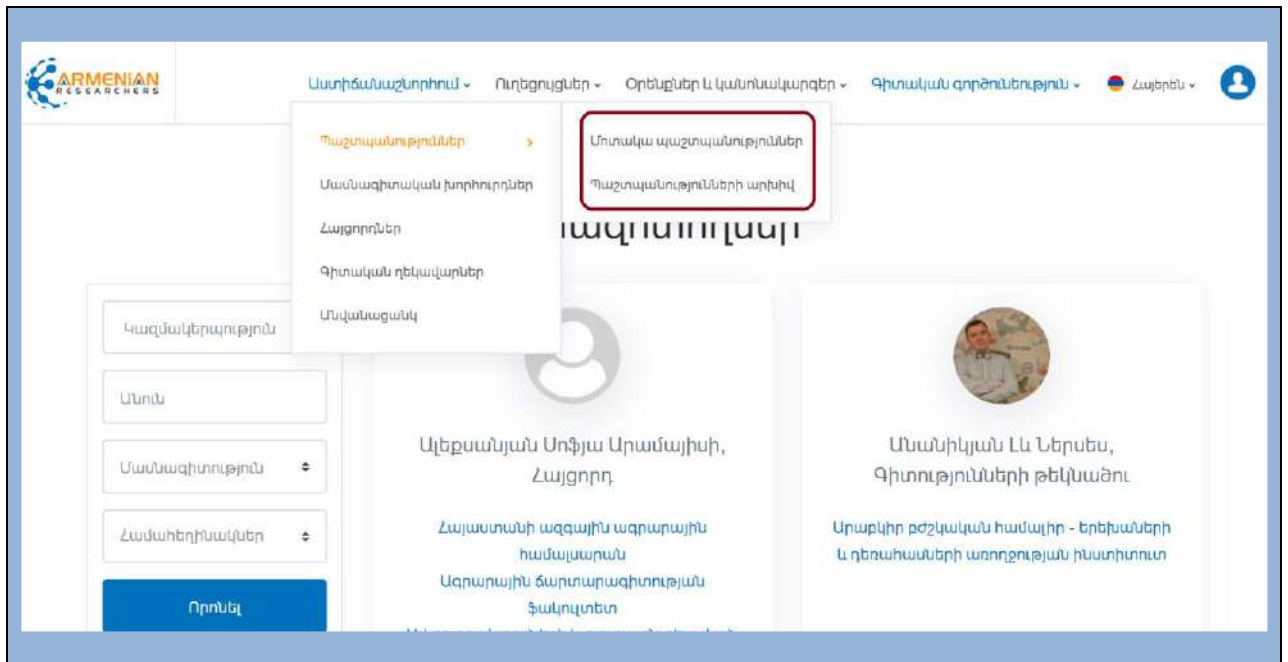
ARMENIAN RESEARCHERS

Աստիճանաշնորհում ⌄ Ուղեցույցներ ⌄ Օրենքներ և կանոնակարգեր ⌄ Գիտական գործունեություն ⌄ Հայերեն ⌄

Պաշտպանություններ ›

Մոտակա պաշտպանություններ

Պաշտպանությունների արխիվ

Մասնագիտական խորհուրդներ

Հայցորդներ

Գիտական ղեկավարներ

Անվանացանկ

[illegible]ագրություն

Կազմակերպություն

Անուն

Մասնագիտություն

Համահեղինակներ

Որոնել

Ալեքսանյան Սոֆյա Արամայիսի, Հայցորդ

Հայաստանի ազգային ագրարային համալսարան

Ագրարային ճարտարագիտության ֆակուլտետ

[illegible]

Անանիկյան Լև Ներսես, Գիտությունների թեկնածու

Արաբկիր բժշկական համալիր - Երեխաների և դեռահասների առողջության ինստիտուտ